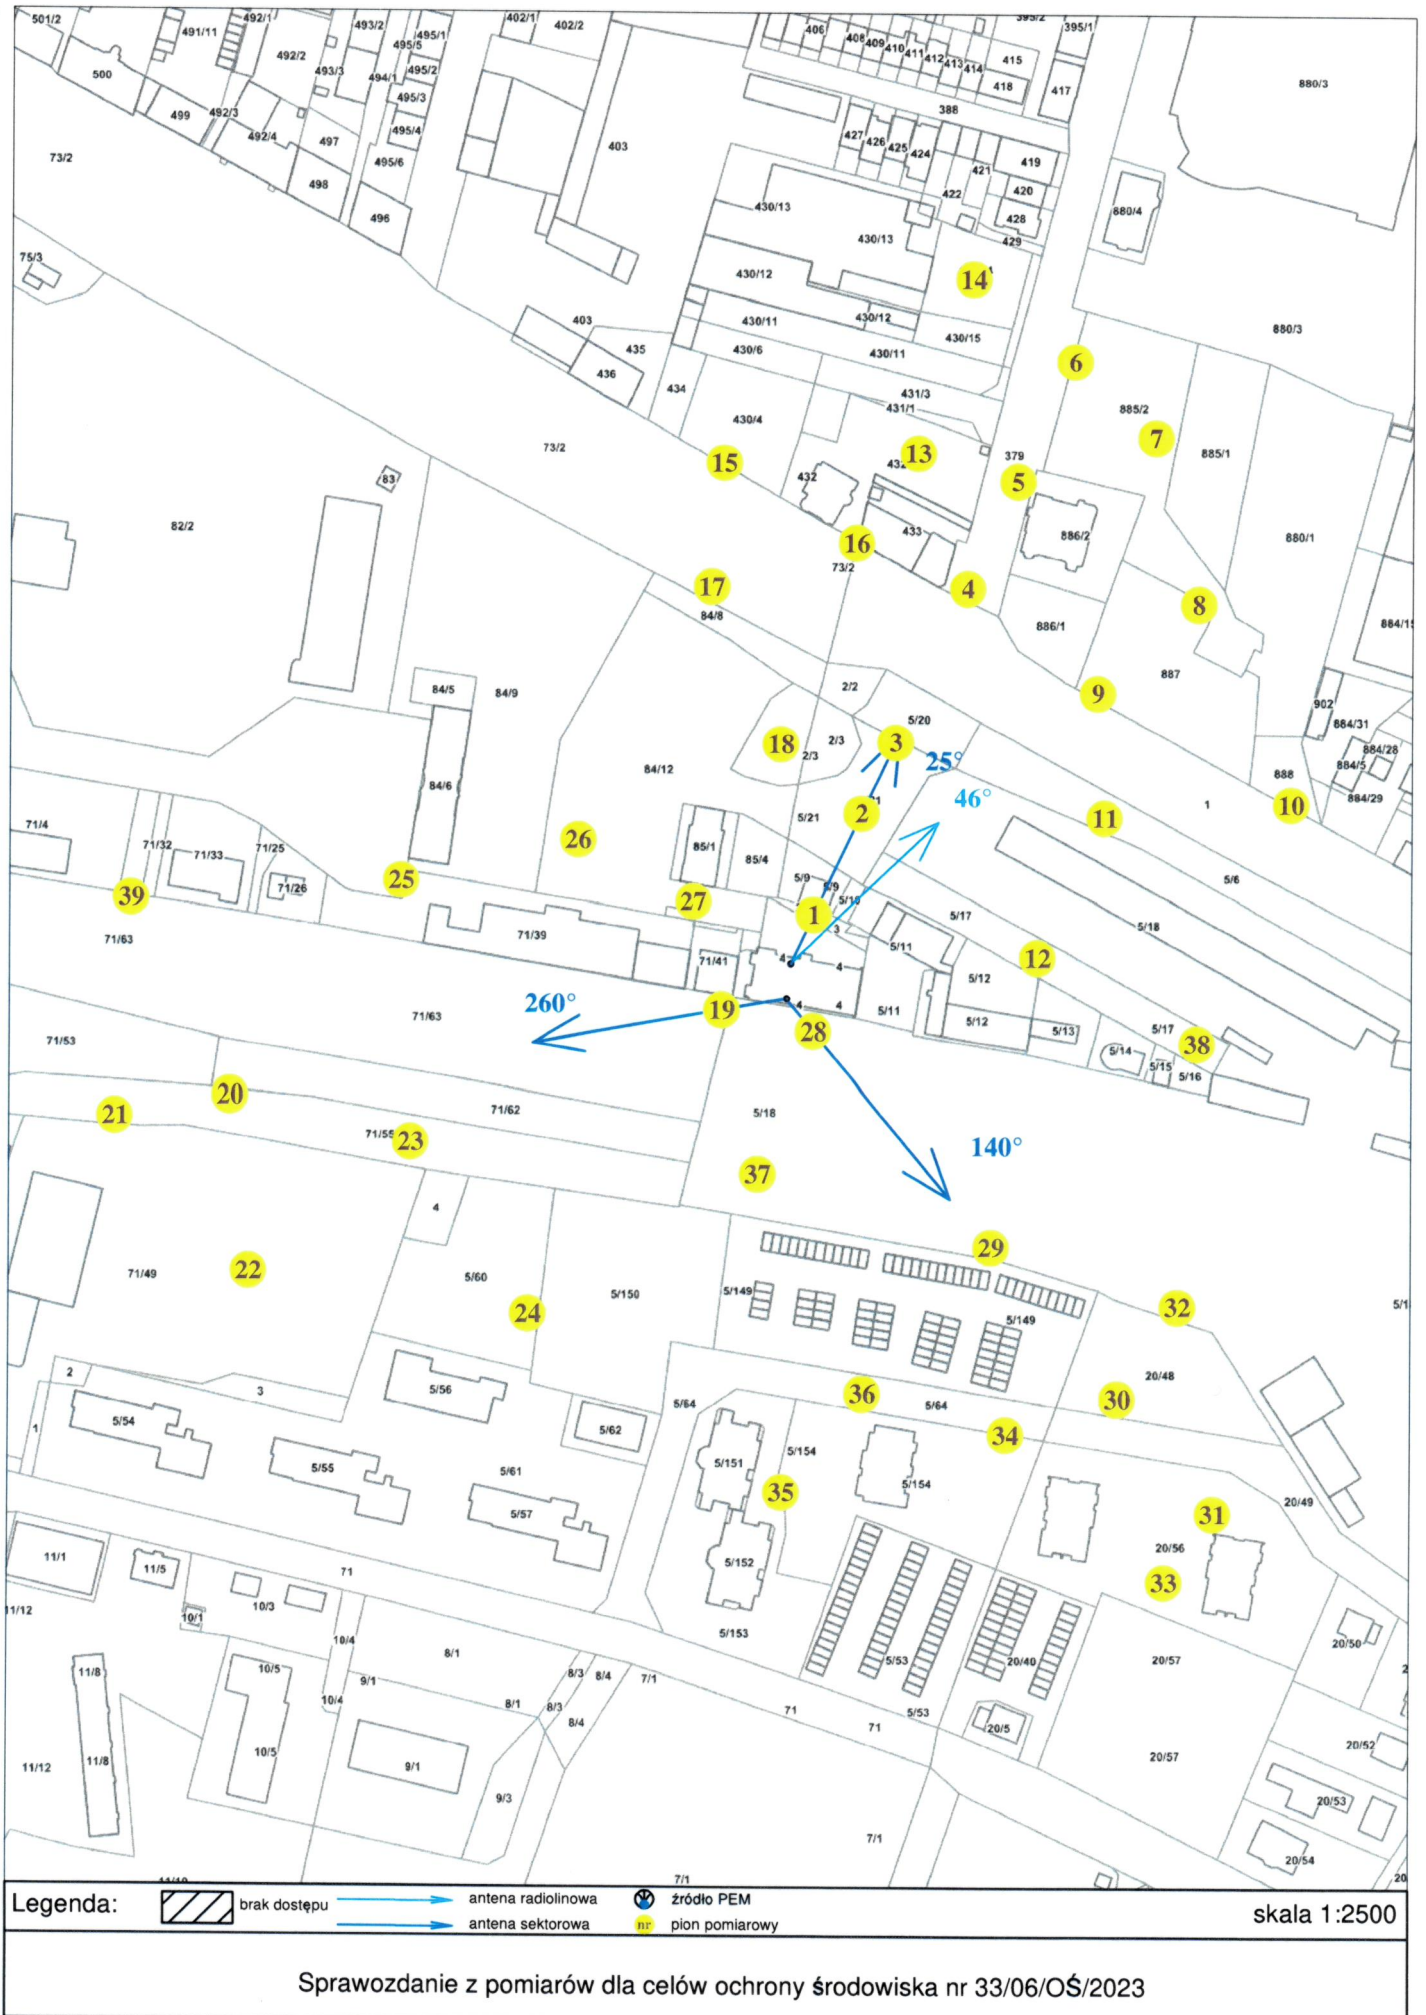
501/2 491/11 492/1 493/2 495/1 495/5 402/1 402/2 395/2 395/1 406 408 409 410 411 412 413 414 415 418 417 880/3
500 492/2 493/3 494/1 495/2 495/3 499 492/3 492/4 497 495/4 495/6 498 496 403 388 427 426 425 424 421 419 420 422 428 429 880/4
73/2 75/3 430/13 430/13 430/12 14 403 430/11 430/12 430/15 435 436 434 430/6 430/11 6 880/3 431/3 431/1 885/2 7 885/1 430/4 73/2 15 13 432 379 5 83 432 886/2 433 82/2 16 73/2 880/1 17 4 8 84/8 886/1 884/15 2/2 887 84/5 84/9 9 902 5/20 884/31 18 2/3 3 884/28 2/3 25° 884/5 84/12 888 884/29 84/6 46° 10 1 5/21 2 11 71/4 71/32 71/33 71/25 26 85/1 85/4 5/6 39 71/26 25 27 5/9 5/9 5/10 71/63 1 5/17 5/18 71/39 3 5/11 71/41 4 4 12 5/12 260° 71/63 19 4 4 5/11 5/12 5/13 28 5/17 38 71/53 5/14 5/15 5/16 20 21 71/62 5/18 71/55 23 140° 37 4 29 71/49 22 5/60 5/150 5/149 32 24 5/149 5/1 2 20/48 3 5/56 36 30 5/54 5/64 5/64 1 5/62 34 5/154 5/55 5/61 5/151 35 5/154 20/49 5/57 31 11/1 11/5 20/56 71 5/152 33 11/12 10/1 10/3 10/4 5/153 20/50 11/8 10/5 8/1 8/3 8/4 7/1 5/53 20/40 20/57 9/1 10/4 8/1 8/3 71 71 5/53 20/5 8/4 10/5 20/57 20/52 11/12 11/8 9/1 9/3 20/53 7/1 20/54 7/1 20
Legenda: brak dostępu antena radiolinowa antena sektorowa źródło PEM nr pion pomiarowy skala 1:2500
Sprawozdanie z pomiarów dla celów ochrony środowiska nr 33/06/OŚ/2023